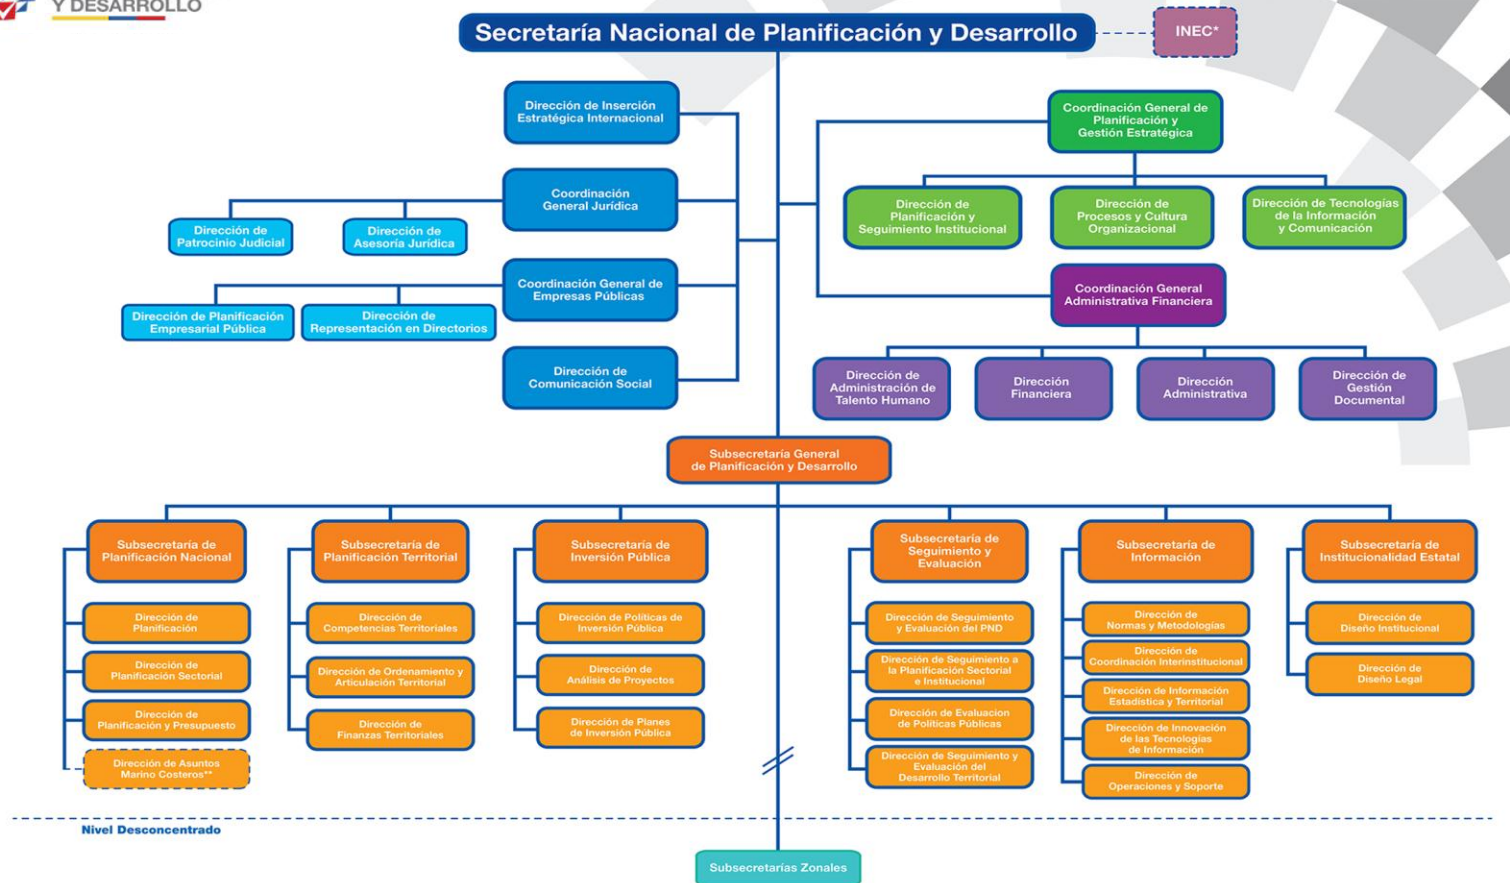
Y DESARROLLO

Secretaría Nacional de Planificación y Desarrollo

INEC*

Dirección de Inserción Estratégica Internacional

Coordinación General Jurídica

Dirección de Patrocinio Judicial

Dirección de Asesoría Jurídica

Coordinación General de Empresas Públicas

Dirección de Planificación Empresarial Pública

Dirección de Representación en Directorios

Dirección de Comunicación Social

Coordinación General de Planificación y Gestión Estratégica

Dirección de Planificación y Seguimiento Institucional

Dirección de Procesos y Cultura Organizacional

Dirección de Tecnologías de la Información y Comunicación

Coordinación General Administrativa Financiera

Dirección de Administración de Talento Humano

Dirección Financiera

Dirección Administrativa

Dirección de Gestión Documental

Subsecretaría General de Planificación y Desarrollo

Subsecretaría de Planificación Nacional

Dirección de Planificación

Dirección de Planificación Sectorial

Dirección de Planificación y Presupuesto

Dirección de Asuntos Marino Costeros**

Subsecretaría de Planificación Territorial

Dirección de Competencias Territoriales

Dirección de Ordenamiento y Articulación Territorial

Dirección de Finanzas Territoriales

Subsecretaría de Inversión Pública

Dirección de Políticas de Inversión Pública

Dirección de Análisis de Proyectos

Dirección de Planes de Inversión Pública

Subsecretaría de Seguimiento y Evaluación

Dirección de Seguimiento y Evaluación del PND

Dirección de Seguimiento a la Planificación Sectorial e Institucional

Dirección de Evaluación de Políticas Públicas

Dirección de Seguimiento y Evaluación del Desarrollo Territorial

Subsecretaría de Información

Dirección de Normas y Metodologías

Dirección de Coordinación Interinstitucional

Dirección de Información Estadística y Territorial

Dirección de Innovación de las Tecnologías de Información

Dirección de Operaciones y Soporte

Subsecretaría de Institucionalidad Estatal

Dirección de Diseño Institucional

Dirección de Diseño Legal

Nivel Desconcentrado

Subsecretarías Zonales